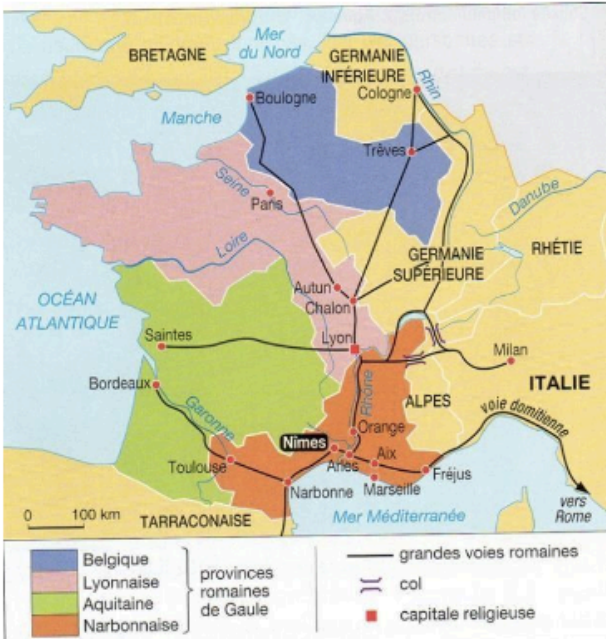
Mer du Nord
BRETAGNE
GERMANIE INFÉRIEURE
Rhin
Manche
Boulogne
Cologne
Trèves
Seine
Paris
Danube
Loire
GERMANIE SUPÉRIEURE
RHÉTIE
OCÉAN ATLANTIQUE
Autun
Chalon
Saintes
Lyon
Milan
Bordeaux
Rhône
ALPES
ITALIE
Garonne
Orange
voie domitienne
Nimes
Aix
Arles
Toulouse
Marseille
Fréjus
Narbonne
0
100 km
TARRACONAISE
Mer Méditerranée
vers Rome

Belgique
Lyonnaise
Aquitaine
Narbonnaise
provinces romaines de Gaule
grandes voies romaines
col
capitale religieuse